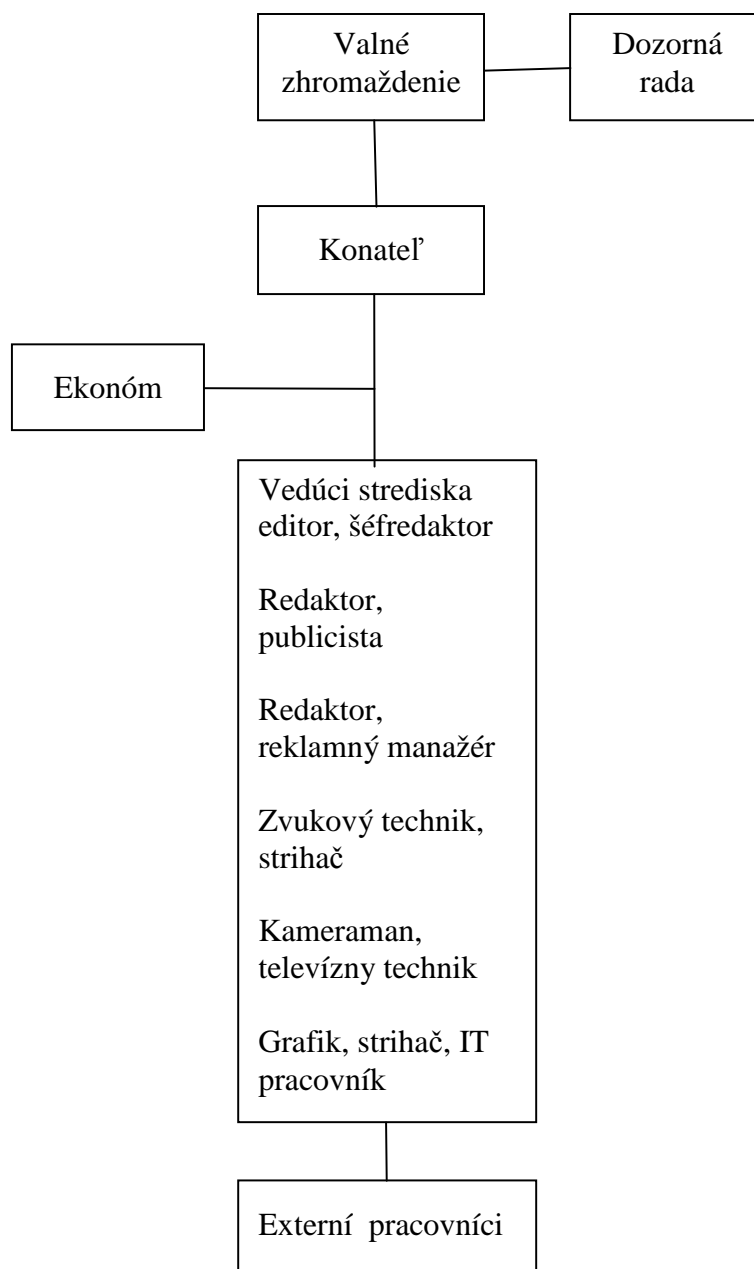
Valné zhromaždenie

Dozorná rada

Konateľ

Ekonóm

Vedúci strediska editor, šéfredaktor

Redaktor, publicista

Redaktor, reklamný manažér

Zvukový technik, strihač

Kameraman, televízny technik

Grafik, strihač, IT pracovník

Externí pracovníci